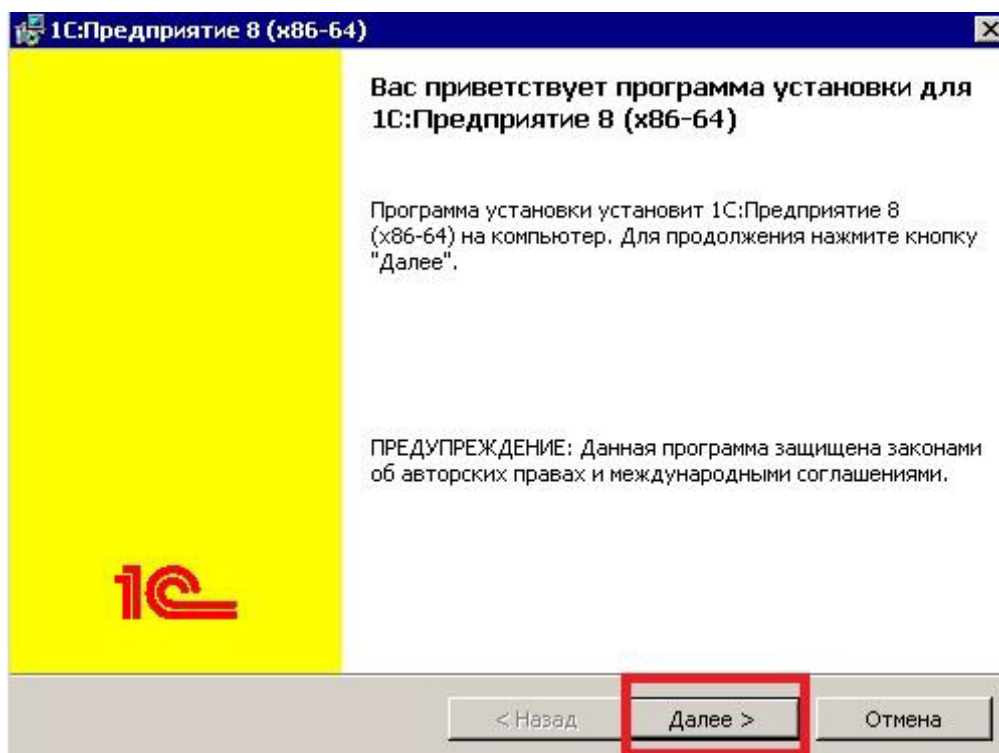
1С:Предприятие 8 (x86-64)

Вас приветствует программа установки для 1С:Предприятие 8 (x86-64)

Программа установки установит 1С:Предприятие 8 (x86-64) на компьютер. Для продолжения нажмите кнопку "Далее".

ПРЕДУПРЕЖДЕНИЕ: Данная программа защищена законами об авторских правах и международными соглашениями.

1С

< Назад

Далее >

Отмена